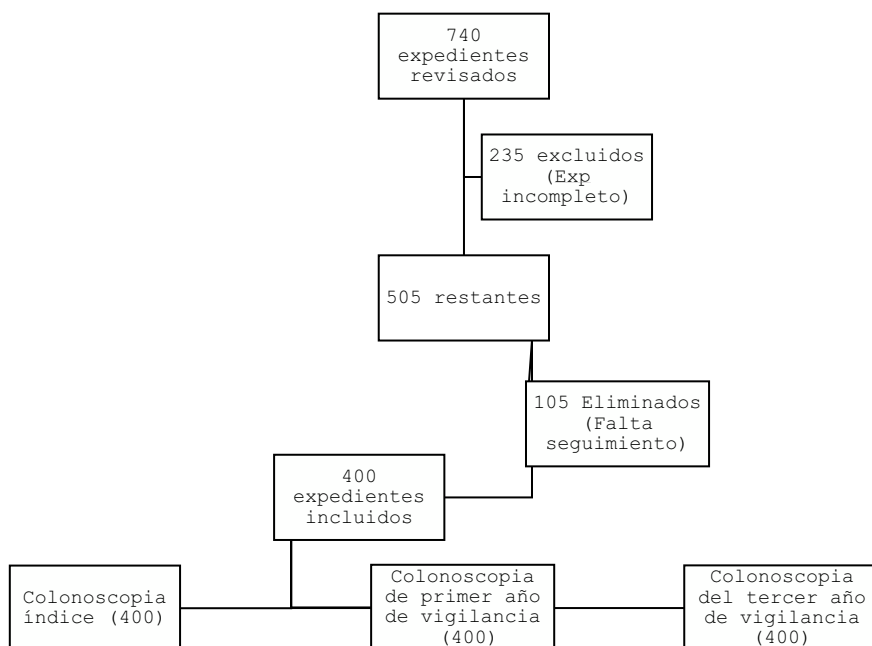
740 expedientes revisados

235 excluidos (Exp incompleto)

505 restantes

105 Eliminados (Falta seguimiento)

400 expedientes incluidos

Colonoscopia índice (400)

Colonoscopia de primer año de vigilancia (400)

Colonoscopia del tercer año de vigilancia (400)